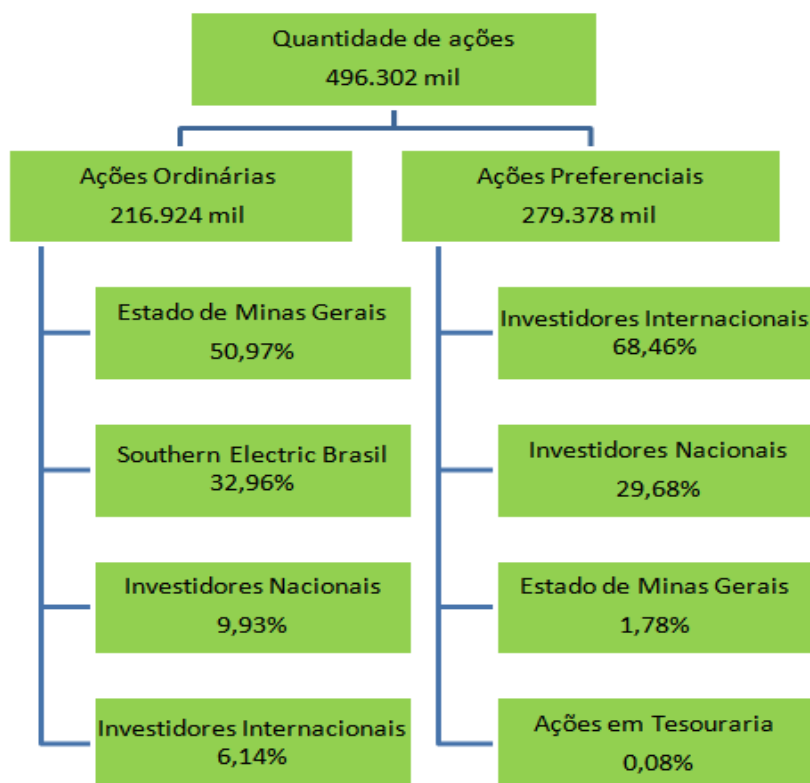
Quantidade de ações
496.302 mil

Ações Ordinárias
216.924 mil

Estado de Minas Gerais
50,97%

Southern Electric Brasil
32,96%

Investidores Nacionais
9,93%

Investidores Internacionais
6,14%

Ações Preferenciais
279.378 mil

Investidores Internacionais
68,46%

Investidores Nacionais
29,68%

Estado de Minas Gerais
1,78%

Ações em Tesouraria
0,08%